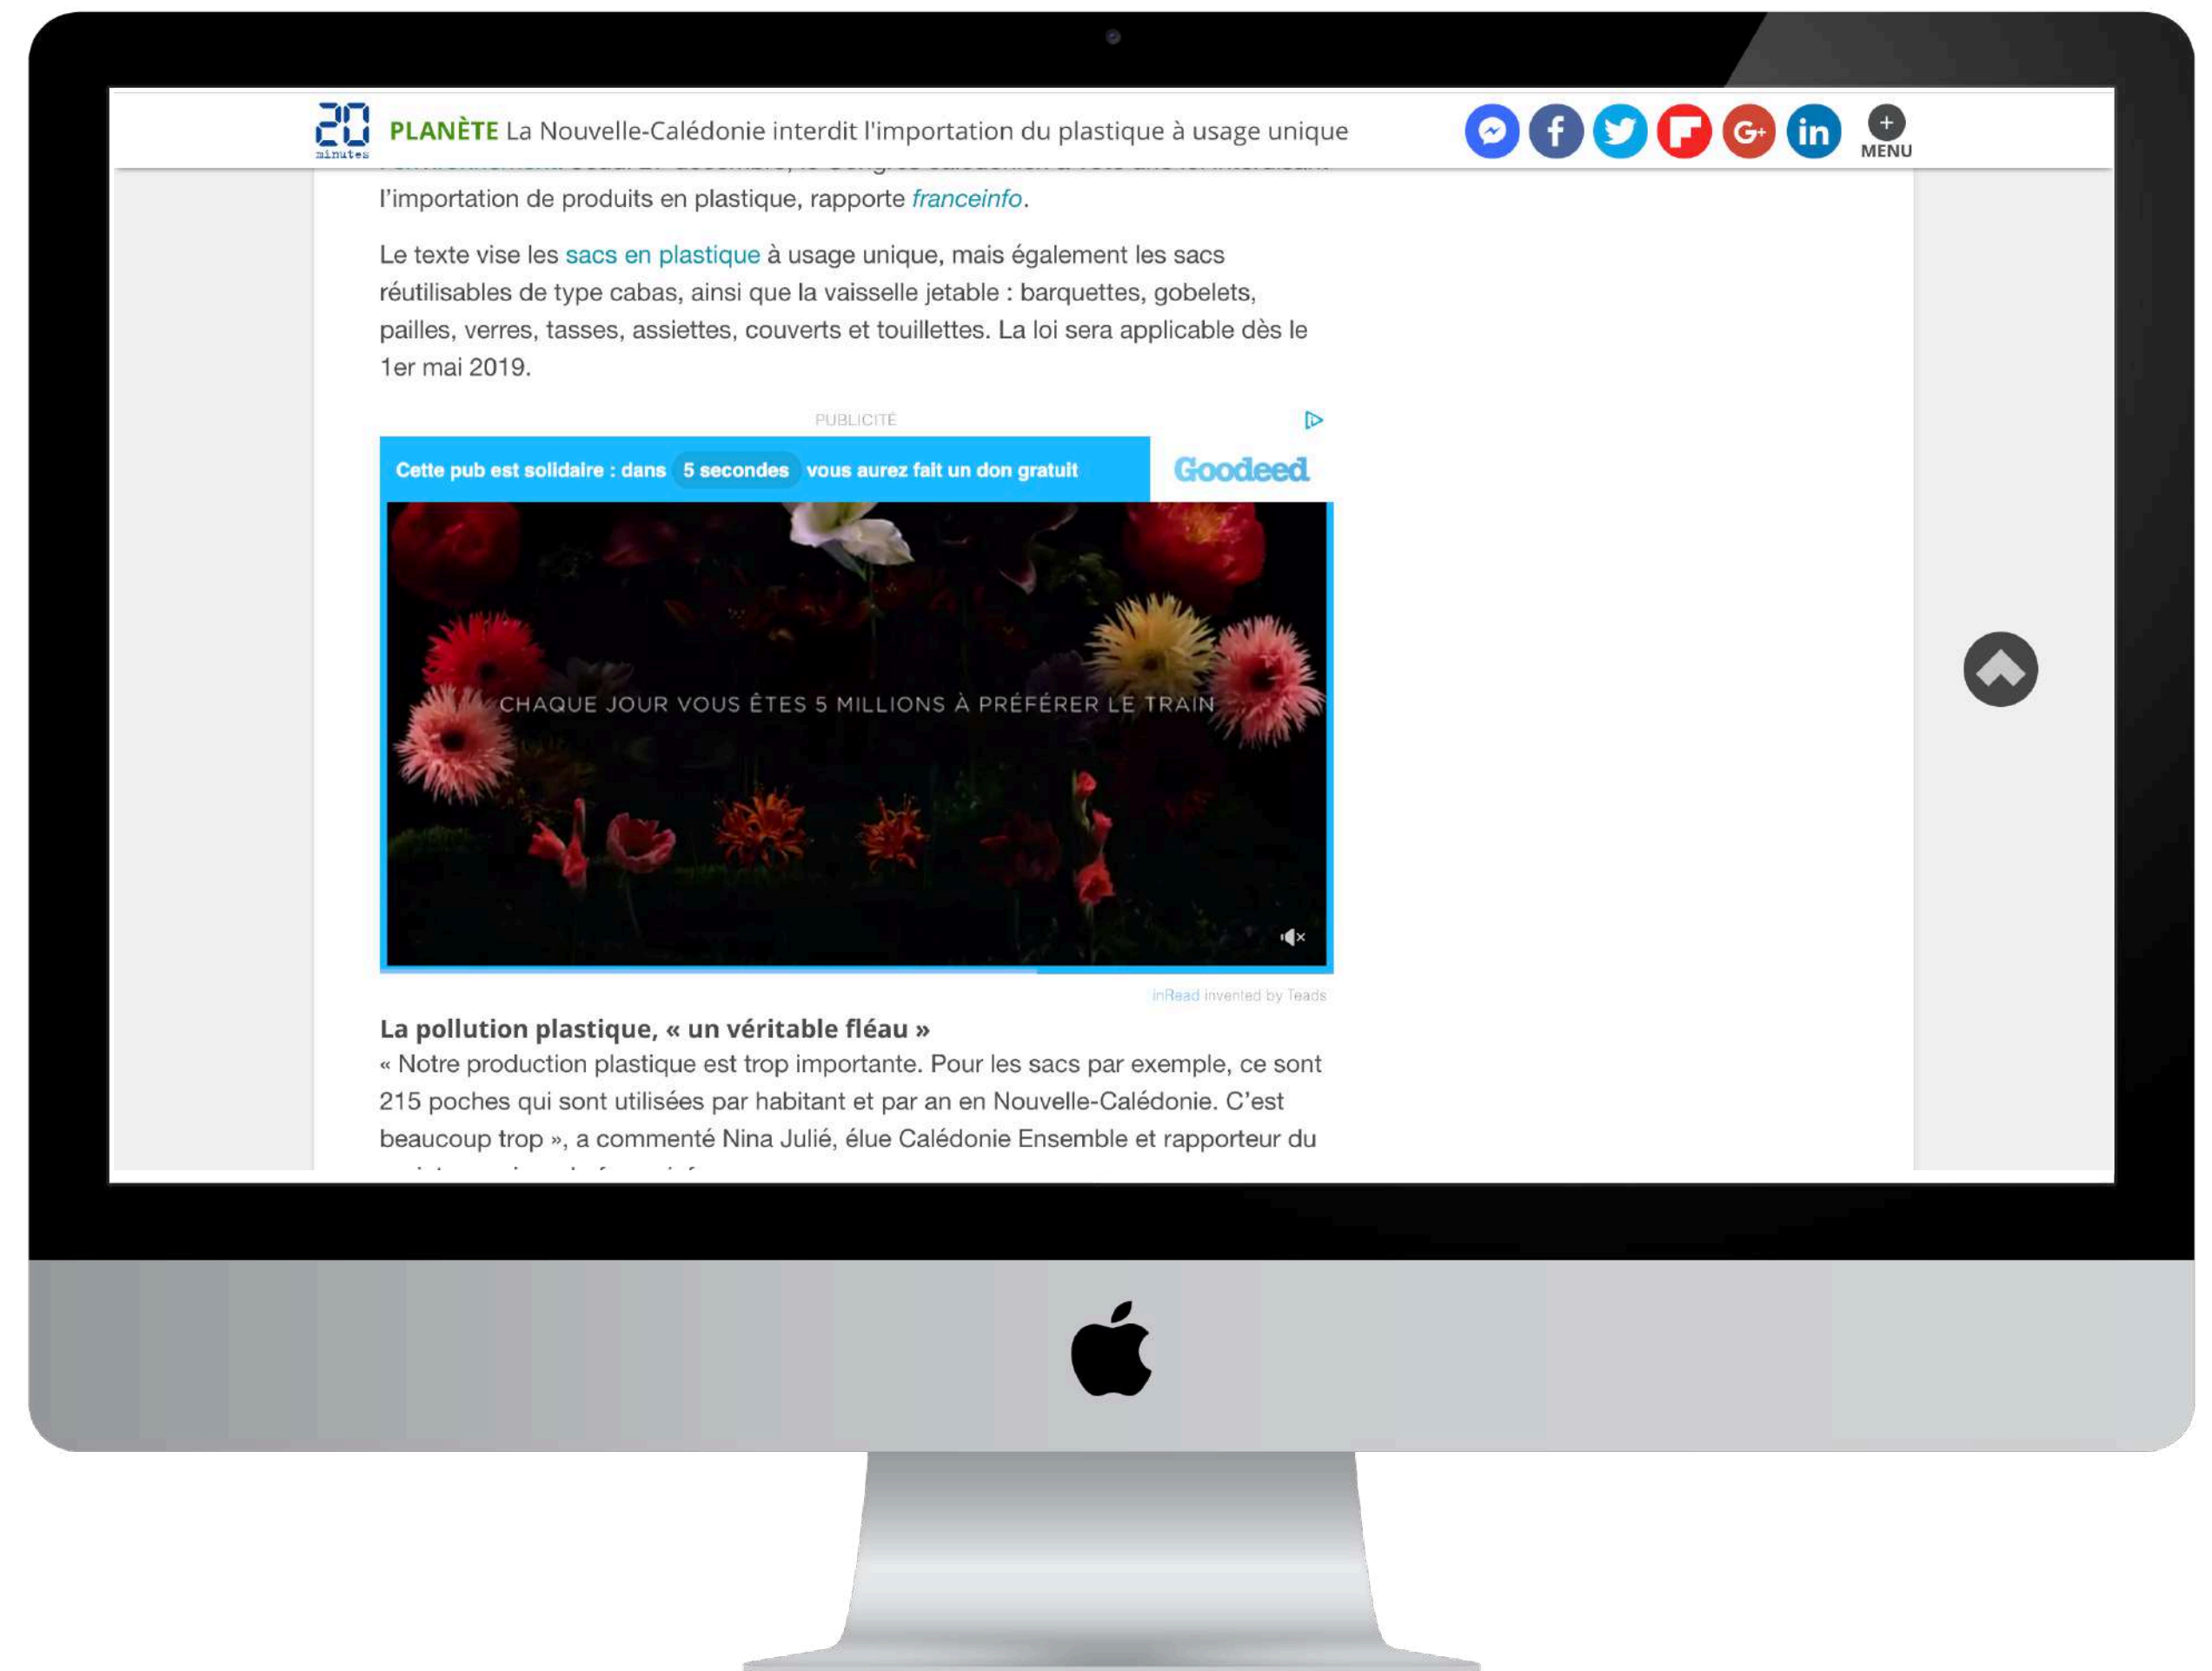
20 minutes PLANÈTE La Nouvelle-Calédonie interdit l'importation du plastique à usage unique

MENU

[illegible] l'importation de produits en plastique, rapporte franceinfo.

Le texte vise les sacs en plastique à usage unique, mais également les sacs réutilisables de type cabas, ainsi que la vaisselle jetable : barquettes, gobelets, pailles, verres, tasses, assiettes, couverts et touillettes. La loi sera applicable dès le 1er mai 2019.

PUBLICITÉ

Cette pub est solidaire : dans 5 secondes vous aurez fait un don gratuit

Goodeed

CHAQUE JOUR VOUS ÊTES 5 MILLIONS À PRÉFÉRER LE TRAIN

inRead invented by Teads

La pollution plastique, « un véritable fléau »

« Notre production plastique est trop importante. Pour les sacs par exemple, ce sont 215 poches qui sont utilisées par habitant et par an en Nouvelle-Calédonie. C'est beaucoup trop », a commenté Nina Julié, élue Calédonie Ensemble et rapporteur du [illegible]